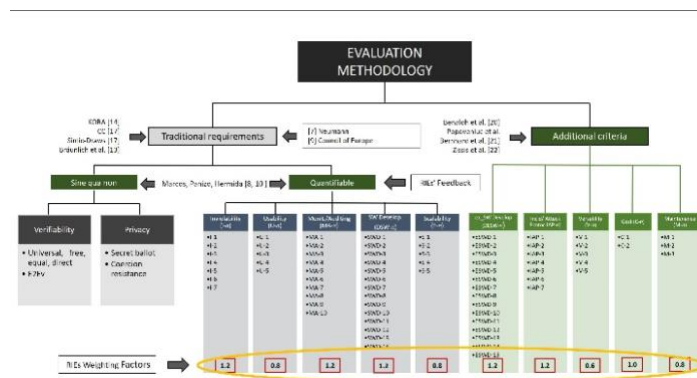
EVALUATION METHODOLOGY

KOBA [14]
CC [17]
Simio-Duero [7]
Lindrich et al. [13]

Traditional requirements

[7] Neumann
[6] Council of Europe

Lenzlich et al. [20]
Papazoglou et al. [ ]
Dennone et al. [21]
Zoos et al. [22]

Additional criteria

Sine qua non

Marcos, Ponize, Hermida [8, 10]

Quantifiable

REs' Feedback

Verifiability

Privacy

• Universal, free, equal, direct
• E2EV

• Secret ballot
• Coercion resistance

| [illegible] | Usability | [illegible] | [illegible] | Scalability |
|---|---|---|---|---|
| •I-1 •I-2 •I-3 •I-4 •I-5 •I-6 •I-7 | •U-1 •U-2 •U-3 •U-4 •U-5 | •MA-1 •MA-2 •MA-3 •MA-4 •MA-5 •MA-6 •MA-7 •MA-8 •MA-9 •MA-10 •MA-11 | •SIND-1 •SIND-2 •SIND-3 •SIND-4 •SIND-5 •SIND-6 •SIND-7 •SIND-8 •SIND-9 •SIND-10 •SIND-11 •SIND-12 •SIND-13 | •S-1 •S-2 •S-3 •S-4 •S-5 |

| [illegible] | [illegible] | Versatility | Cost | Maintenance |
|---|---|---|---|---|
| •ESIND-1 •ESIND-2 •ESIND-3 •ESIND-4 •ESIND-5 •ESIND-6 •ESIND-7 •ESIND-8 •ESIND-9 •ESIND-10 •ESIND-11 •ESIND-12 •ESIND-13 •ESIND-14 •ESIND-15 | •AP-1 •AP-2 •AP-3 •AP-4 •AP-5 •AP-6 •AP-7 | •V-1 •V-2 •V-3 •V-4 •V-5 | •C-1 •C-2 | •M-1 •M-2 •M-3 |

REs Weighting Factors

1.2 0.8 1.2 1.3 0.8 1.2 1.2 0.6 1.0 0.8